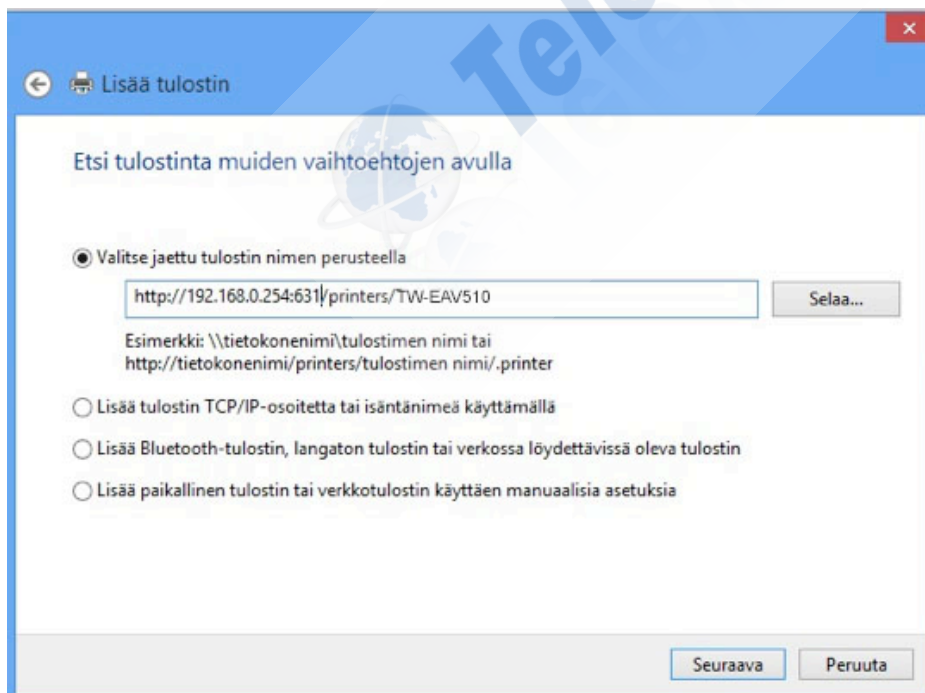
Lisää tulostin

Etsi tulostinta muiden vaihtoehtojen avulla

Valitse jaettu tulostin nimen perusteella

http://192.168.0.254:631/printers/TW-EAV510

Selaa...

Esimerkki: \\tietokonenimi\tulostimen nimi tai http://tietokonenimi/printers/tulostimen nimi/.printer

Lisää tulostin TCP/IP-osoitetta tai isäntänimeä käyttämällä

Lisää Bluetooth-tulostin, langaton tulostin tai verkossa löydettävissä oleva tulostin

Lisää paikallinen tulostin tai verkkotulostin käyttäen manuaalisia asetuksia

Seuraava

Peruuta